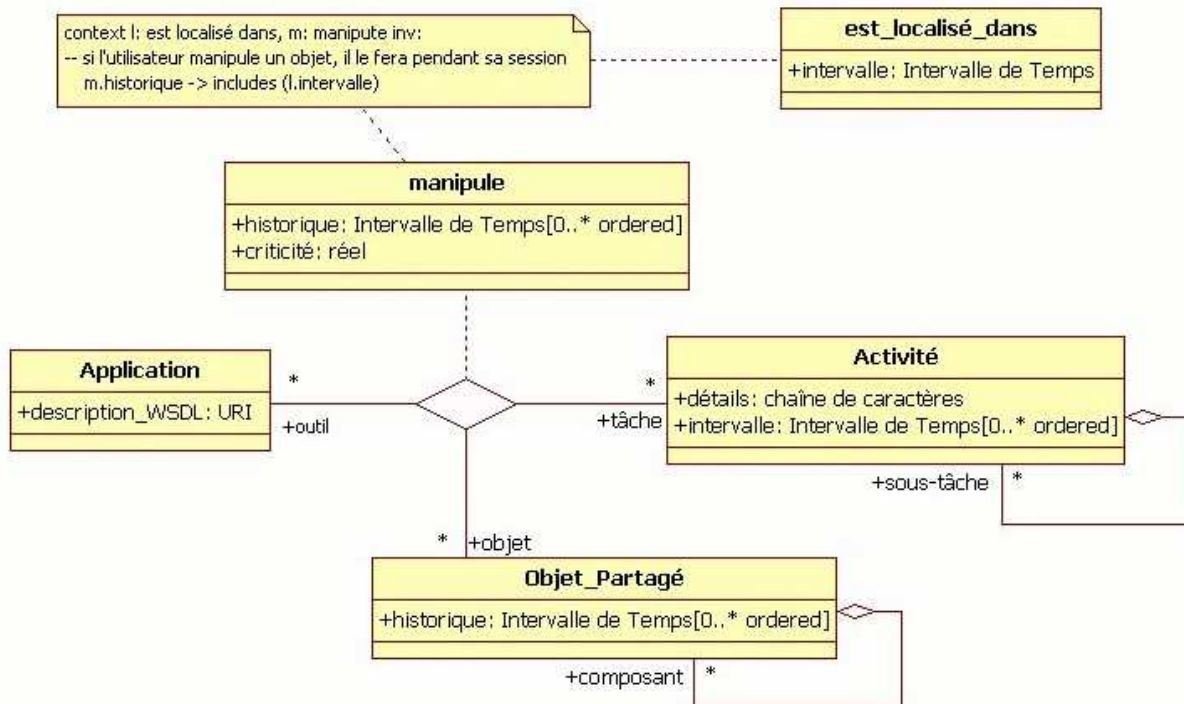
context l: est localisé dans, m: manipute inv:
-- si l'utilisateur manipule un objet, il le fera pendant sa session
m.historique -> includes (l.intervalle)

est_localisé_dans
+intervalle: Intervalle de Temps

manipule
+historique: Intervalle de Temps[0..* ordered]
+criticité: réel

Application
+description_WSDL: URI

*
+outil

*
+tâche

Activité
+détails: chaîne de caractères
+intervalle: Intervalle de Temps[0..* ordered]

+sous-tâche
*

*
+objet

Objet_Partagé
+historique: Intervalle de Temps[0..* ordered]

+composant
*